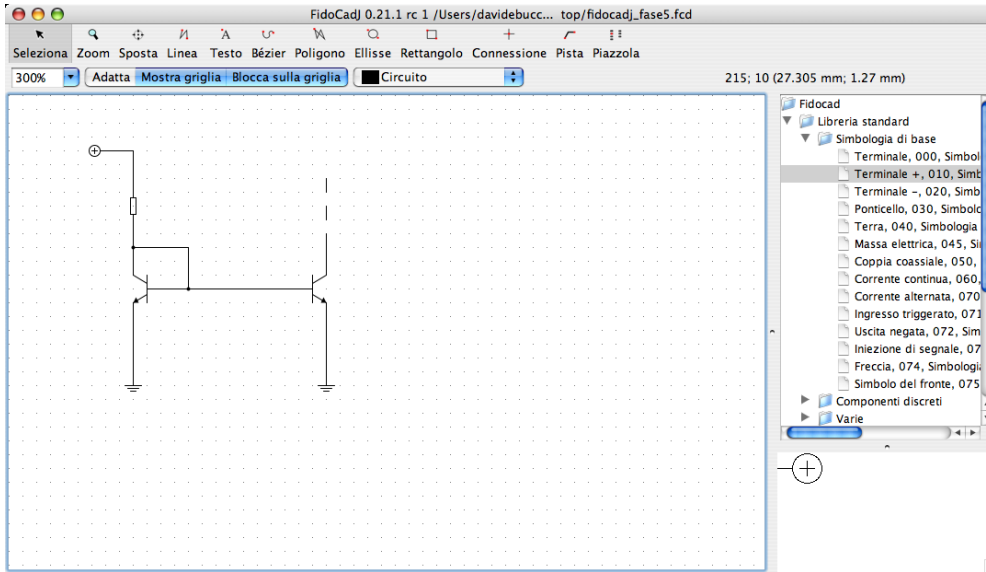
FidoCadJ 0.21.1 rc 1 /Users/davidebucc... top/fidocadj_fase5.fcd

Seleziona Zoom Sposta Linea Testo Bézier Poligono Ellisse Rettangolo Connessione Pista Piazzola

300% Adatta Mostra griglia Blocca sulla griglia Circuito

215; 10 (27.305 mm; 1.27 mm)

Fidocad
Libreria standard
Simbologia di base
Terminale, 000, Simbol
Terminale +, 010, Simb
Terminale -, 020, Simb
Ponticello, 030, Simbolo
Terra, 040, Simbologia
Massa elettrica, 045, Si
Coppia coassiale, 050,
Corrente continua, 060,
Corrente alternata, 070
Ingresso triggerato, 071
Uscita negata, 072, Sim
Iniezione di segnale, 07
Freccia, 074, Simbologi
Simbolo del fronte, 075
Componenti discreti
Varie